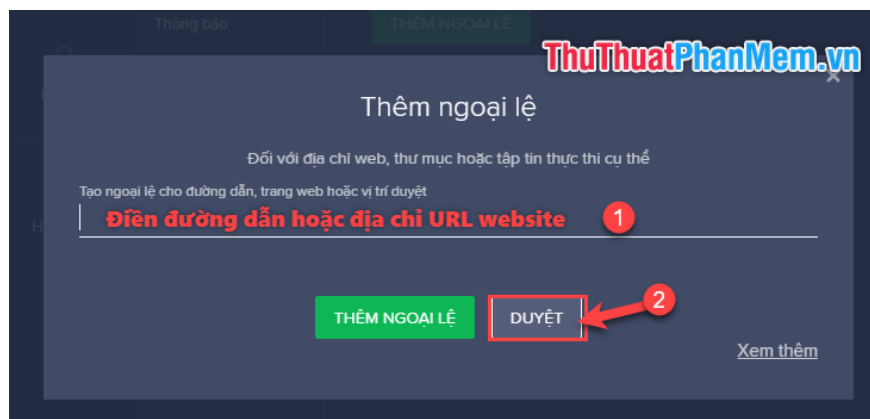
Thông báo

THÊM NGOẠI LỆ

ThuThuatPhanMem.vn

Thêm ngoại lệ

Đối với địa chỉ web, thư mục hoặc tập tin thực thi cụ thể

Tạo ngoại lệ cho đường dẫn, trang web hoặc vị trí duyệt

Điền đường dẫn hoặc địa chỉ URL website

1

2

THÊM NGOẠI LỆ

DUYỆT

Xem thêm